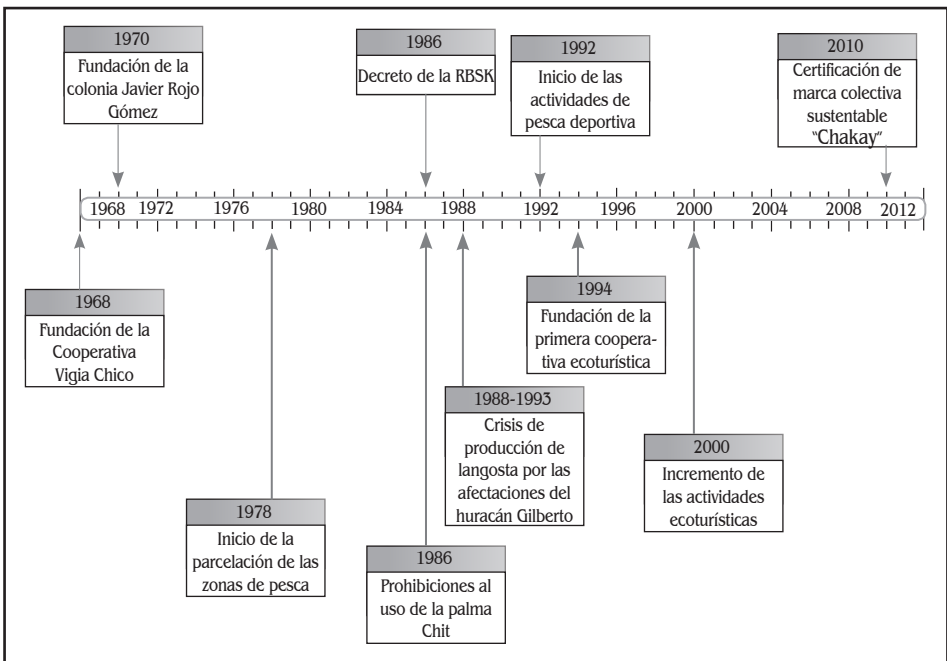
1970
Fundación de la colonia Javier Rojo Gómez

1986
Decreto de la RBSK

1992
Inicio de las actividades de pesca deportiva

2010
Certificación de marca colectiva sustentable "Chakay"

1968 1972 1976 1980 1984 1988 1992 1996 2000 2004 2008 2012

1968
Fundación de la Cooperativa Vigia Chico

1978
Inicio de la parcelación de las zonas de pesca

1986
Prohibiciones al uso de la palma Chit

1988-1993
Crisis de producción de langosta por las afectaciones del huracán Gilberto

1994
Fundación de la primera cooperativa ecoturística

2000
Incremento de las actividades ecoturísticas